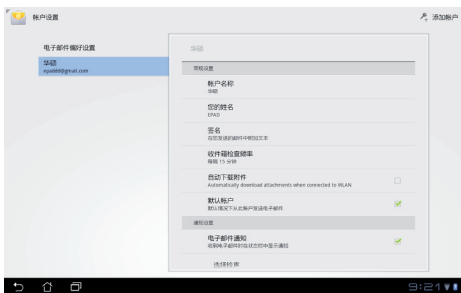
帐户设置

添加帐户

电子邮件偏好设置

华硕
epad80@gmail.com

华硕

常规设置

帐户名称
华硕

您的姓名
EPAD

签名
在您发送的邮件中附加文本

收件箱检查频率
每隔 15 分钟

自动下载附件
Automatically download attachments when connected to WLAN

默认帐户
默认情况下从此帐户发送电子邮件

通知设置

电子邮件通知
收到电子邮件时在状态栏中显示通知

选择铃声

9:21